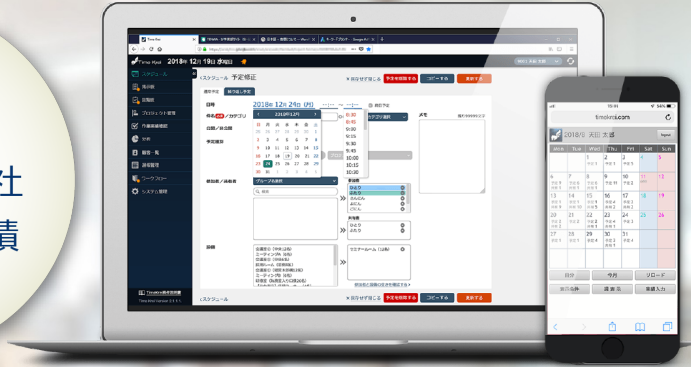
Times Kool 2018年12月19日(水)

スケジュール
施設
プロジェクト管理
作業報告
日報一覧
ワークフロー
システム管理

<スケジュール 予定修正

日時 2018年12月24日(月)
件名
日程／非公開
予定種別
参加者／設備者
詳細

8:30
8:45
9:00
9:15
9:30
9:45
10:00
10:15
10:30

2018年12月

| 日 | 月 | 火 | 水 | 木 | 金 | 土 |
|---|---|---|---|---|---|---|
| 25 | 26 | 27 | 28 | 29 | 30 | 1 |
| 2 | 3 | 4 | 5 | 6 | 7 | 8 |
| 9 | 10 | 11 | 12 | 13 | 14 | 15 |
| 16 | 17 | 18 | 19 | 20 | 21 | 22 |
| 23 | 24 | 25 | 26 | 27 | 28 | 29 |
| 30 | 31 | 1 | 2 | 3 | 4 | 5 |

メモ

予定を削除する コピーする 更新する

<スケジュール

予定を削除する コピーする 更新する

timeskool.com
2018年 太田 太郎
Sun Mon Tue Wed Thu Fri Sat
日次 今月 リロード
予約一覧 週表示 実績入力

社
積